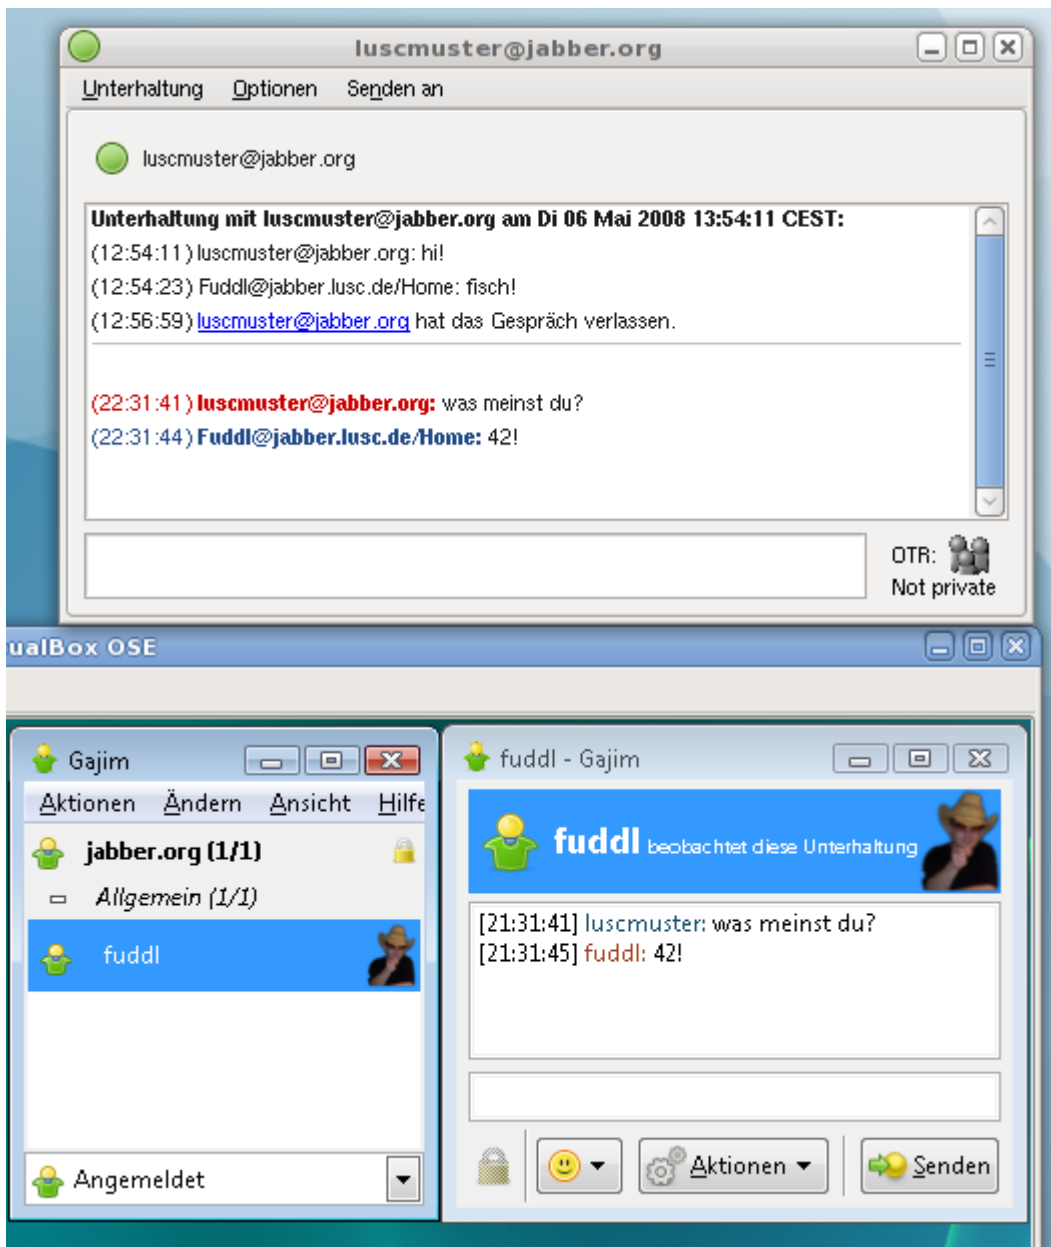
luscmuster@jabber.org

Unterhaltung Optionen Senden an

luscmuster@jabber.org

Unterhaltung mit luscmuster@jabber.org am Di 06 Mai 2008 13:54:11 CEST:
(12:54:11) luscmuster@jabber.org: hi!
(12:54:23) Fuddl@jabber.lusc.de/Home: fisch!
(12:56:59) luscmuster@jabber.org hat das Gespräch verlassen.

(22:31:41) luscmuster@jabber.org: was meinst du?
(22:31:44) Fuddl@jabber.lusc.de/Home: 42!

OTR: Not private

ualBox OSE

Gajim

Aktionen Ändern Ansicht Hilfe

jabber.org (1/1)

Allgemein (1/1)

fuddl

Angemeldet

fuddl - Gajim

fuddl beobachtet diese Unterhaltung

[21:31:41] luscmuster: was meinst du?
[21:31:45] fuddl: 42!

Aktionen

Senden